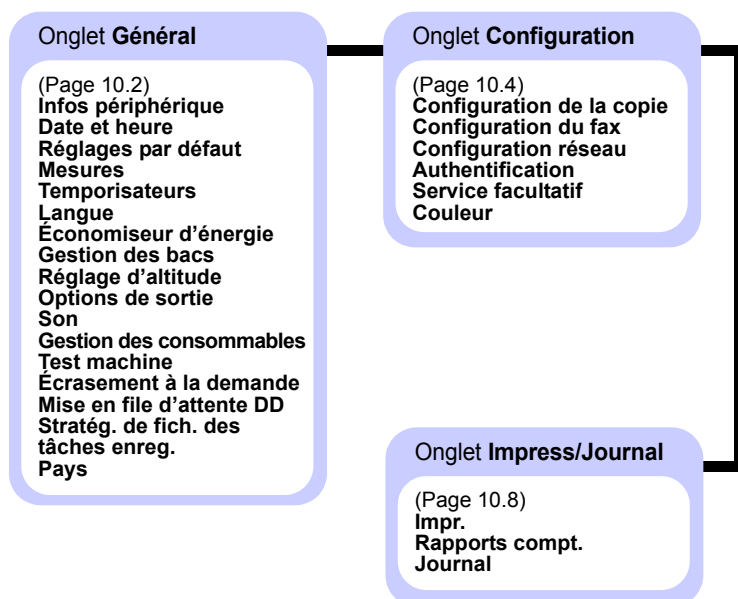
Onglet **Général**

(Page 10.2)
**Infos périphérique**
**Date et heure**
**Réglages par défaut**
**Mesures**
**Temporisateurs**
**Langue**
**Économiseur d'énergie**
**Gestion des bacs**
**Réglage d'altitude**
**Options de sortie**
**Son**
**Gestion des consommables**
**Test machine**
**Écrasement à la demande**
**Mise en file d'attente DD**
**Stratég. de fich. des tâches enreg.**
**Pays**

Onglet **Configuration**

(Page 10.4)
**Configuration de la copie**
**Configuration du fax**
**Configuration réseau**
**Authentification**
**Service facultatif**
**Couleur**

Onglet **Impress/Journal**

(Page 10.8)
**Impr.**
**Rapports compt.**
**Journal**